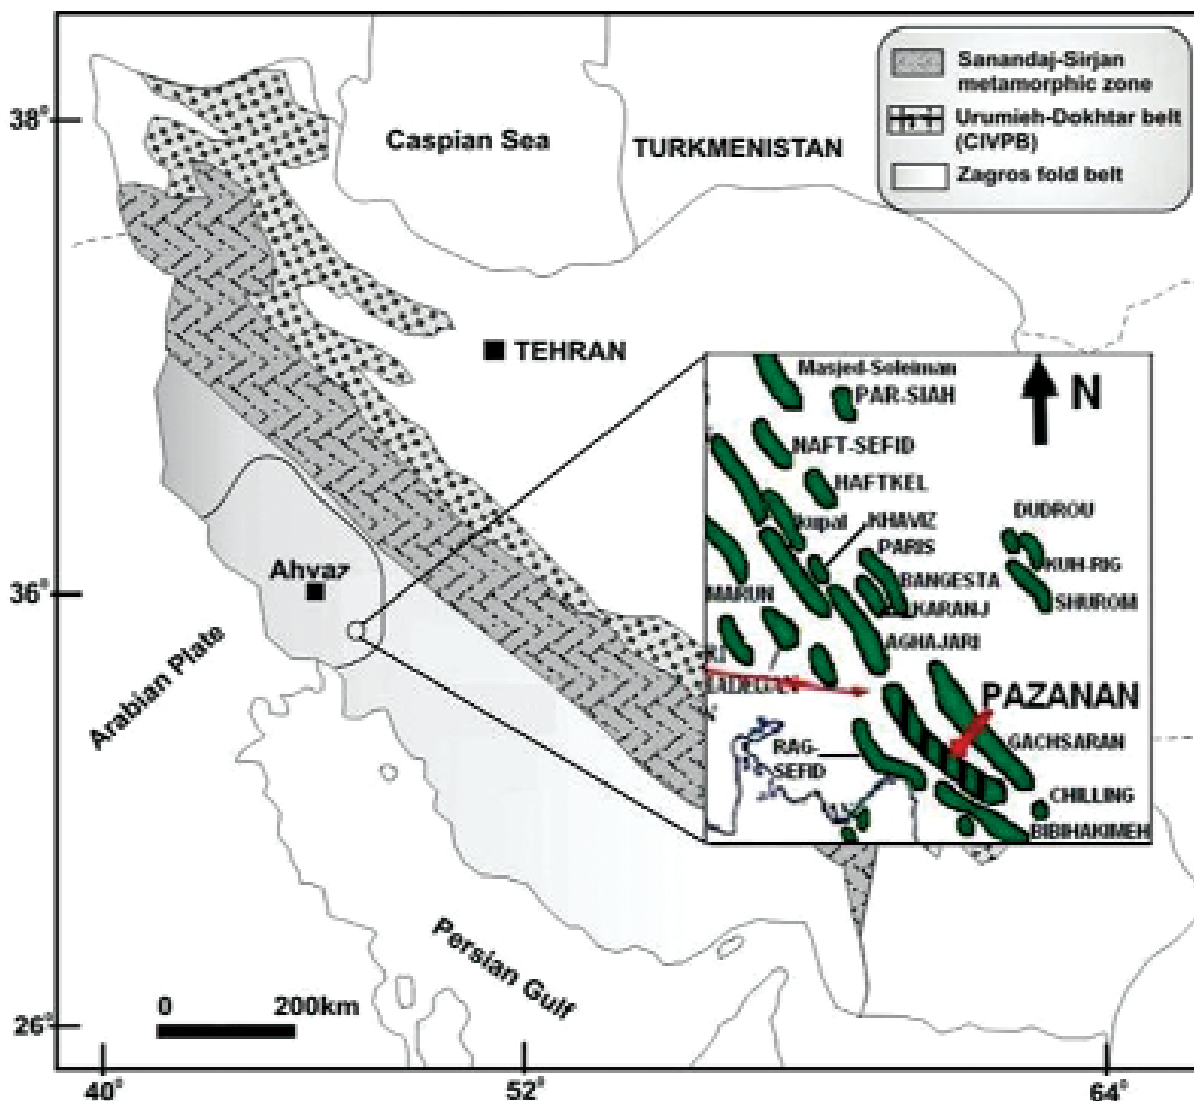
Sanandaj-Sirjan metamorphic zone
Urumieh-Dokhtar belt (CIVPB)
Zagros fold belt

38°
Caspian Sea
TURKMENISTAN
TEHRAN
Masjed-Soleiman
PAR-SIAH
N
NAFT-SEFID
HAFTKEL
Kupal
KHAVIZ
DUDROU
PARIS
BANGESTA
KUH-RIG
KARANJ
SHUROM
MARUN
AGHAJARI
Ahvaz
36°
Arabian Plate
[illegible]
PAZANAN
RAG-SEFID
GACHSARAN
CHILLING
BIBIHAKIMEH
Persian Gulf
0
200km
26°
40°
52°
64°